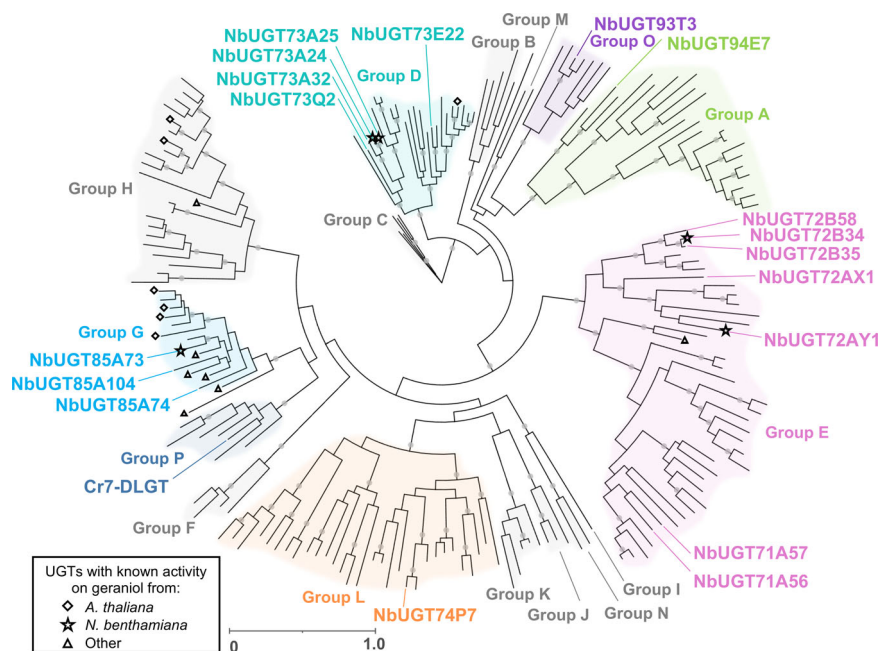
NbUGT73A25
NbUGT73A24
NbUGT73A32
NbUGT73Q2
NbUGT73E22
Group D
Group M
Group B
NbUGT93T3
Group O
NbUGT94E7
Group A
Group H
Group C
NbUGT72B58
NbUGT72B34
NbUGT72B35
NbUGT72AX1
NbUGT72AY1
Group G
NbUGT85A73
NbUGT85A104
NbUGT85A74
Group E
Group P
Cr7-DLGT
Group F
NbUGT71A57
NbUGT71A56
UGTs with known activity on geraniol from:
A. thaliana
N. benthamiana
Other
Group L
NbUGT74P7
Group K
Group J
Group N
Group I
0
1.0